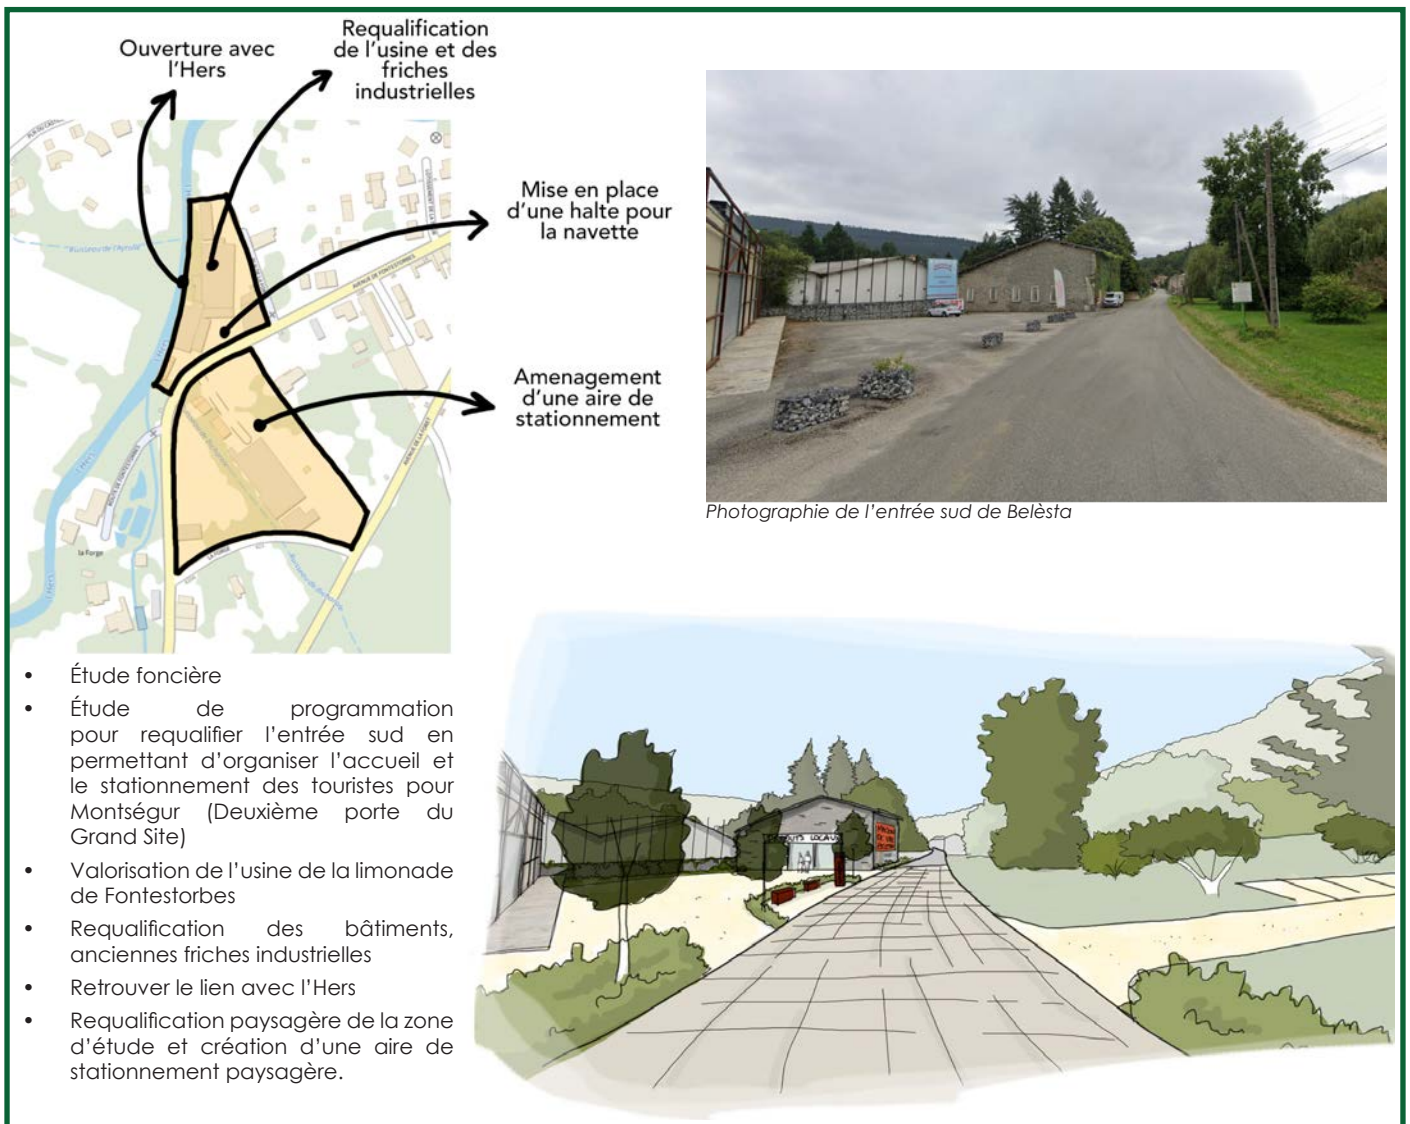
Ouverture avec l'Hers

Requalification de l'usine et des friches industrielles

Mise en place d'une halte pour la navette

Amenagement d'une aire de stationnement

Avenue de Fontestorbes

la Forge

Photographie de l'entrée sud de Belèsta

PRODUITS LOCAUX

• Étude foncière
• Étude de programmation pour requalifier l'entrée sud en permettant d'organiser l'accueil et le stationnement des touristes pour Montségur (Deuxième porte du Grand Site)
• Valorisation de l'usine de la limonade de Fontestorbes
• Requalification des bâtiments, anciennes friches industrielles
• Retrouver le lien avec l'Hers
• Requalification paysagère de la zone d'étude et création d'une aire de stationnement paysagère.